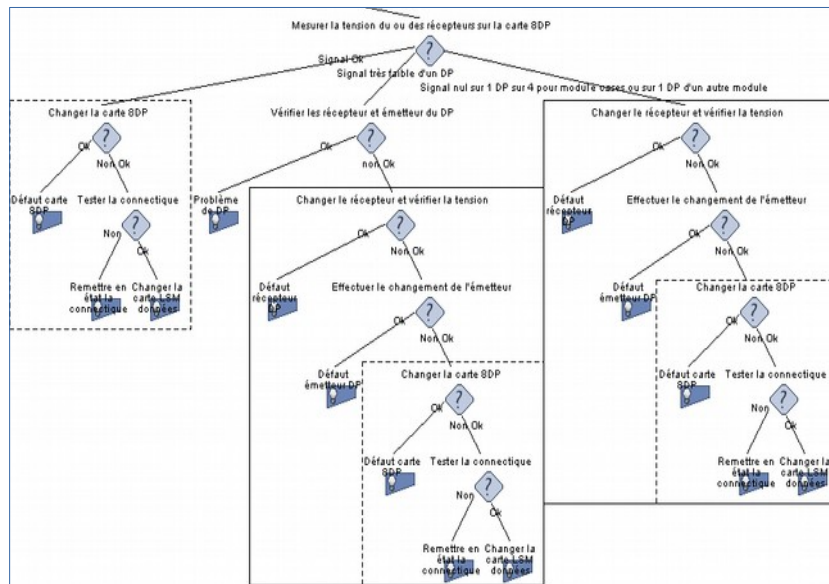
Mesurer la tension du ou des récepteurs sur la carte SDP

?

Signal Ok

Signal très faible d'un DP

Signal nul sur 1 DP sur 4 pour module cases ou sur 1 DP d'un autre module

Changer la carte SDP

?

Ok

Non Ok

Défaut carte SDP

Tester la connectique

?

Non

Ok

Remettre en état la connectique

Changer la carte LSM dongées

Vérifier les récepteur et émetteur du DP

?

Ok

non Ok

Problème de DP

Changer le récepteur et vérifier la tension

?

Ok

Non Ok

Défaut récepteur DP

Effectuer le changement de l'émetteur

?

Ok

Non Ok

Défaut émetteur DP

Changer la carte SDP

?

Ok

Non Ok

Défaut carte SDP

Tester la connectique

?

Non

Ok

Remettre en état la connectique

Changer la carte LSM dongées

Changer le récepteur et vérifier la tension

?

Ok

Non Ok

Défaut récepteur DP

Effectuer le changement de l'émetteur

?

Ok

Non Ok

Défaut émetteur DP

Changer la carte SDP

?

Ok

Non Ok

Défaut carte SDP

Tester la connectique

?

Non

Ok

Remettre en état la connectique

Changer la carte LSM dongées